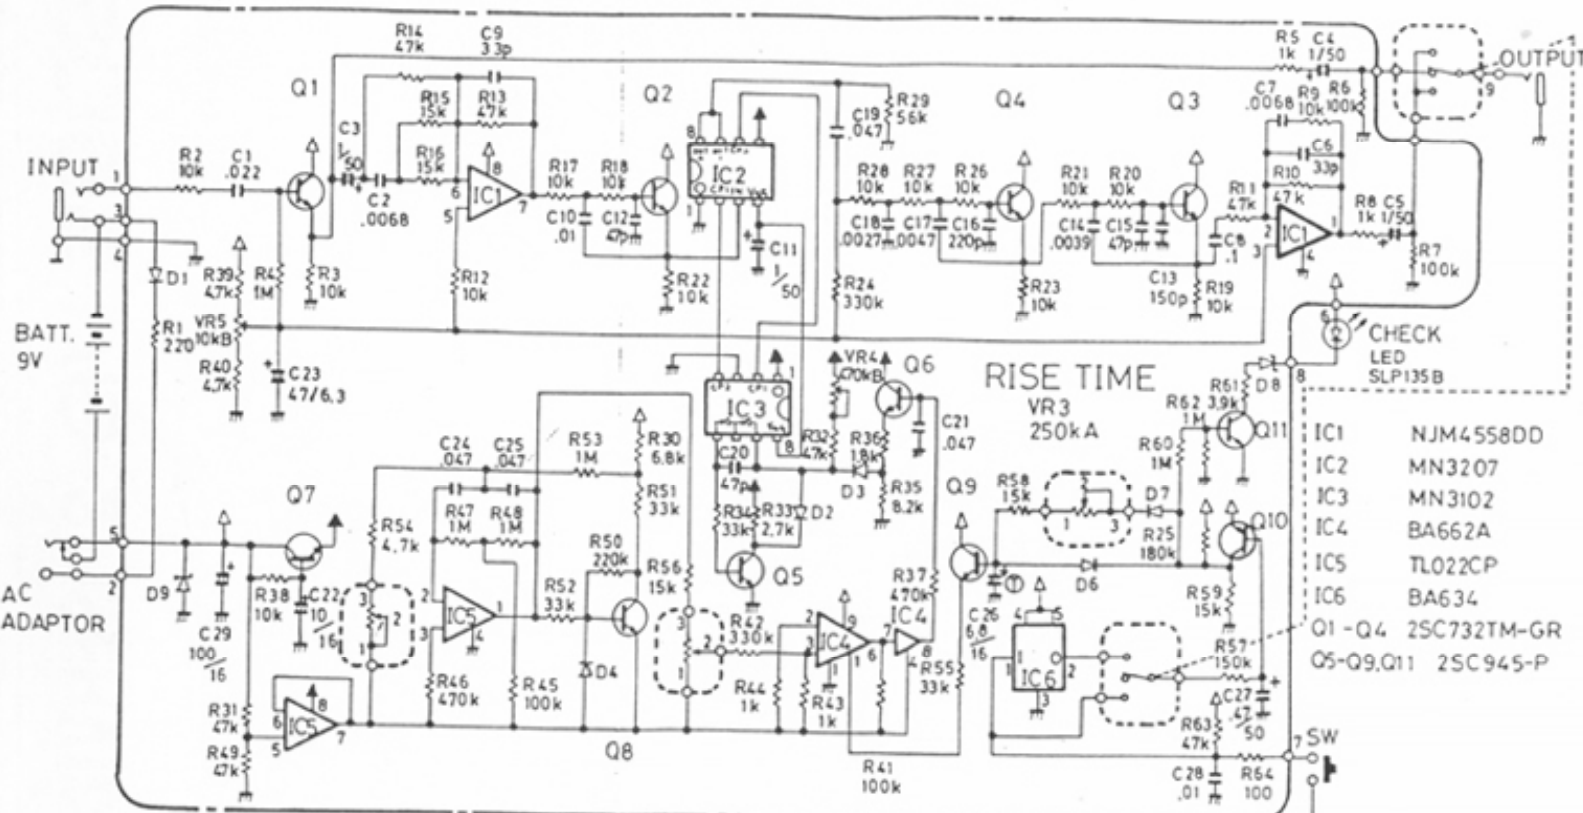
R14 47k C9 33p
Q1
R15 15k R13 47k
Q2
C19 .047 R29 56k
Q4
Q3
R5 1k C4 1/50
OUTPUT
C7 .0068 R9 10k R6 100k
C6 33p
9
INPUT
1
R2 10k
C1 .022
C3 1/50
C2 .0068
R16 15k
8
IC1
6
5
7
R17 10k
R18 10k
C10 .01
C12 47p
IC2
8
1
C11 1/50
R28 10k R27 10k R26 10k
C18 .0027 C17 .0047 C16 220p
R21 10k R20 10k
C14 .0039 C15 47p
C13 150p
R11 47k
R10 47k
C8 .1
2
3
IC1
1
4
R8 1k C5 1/50
R7 100k
3
4
D1
R39 4.7k
R4 1M
R3 10k
R12 10k
R22 10k
R24 330k
R23 10k
R19 10k
BATT. 9V
R1 220
VR5 10kB
R40 4.7k
C23 47/6.3
6
CHECK LED SLP135B
VR4 470kB
Q6
RISE TIME
VR3 250kA
R61 3.9k D8
8
IC3
R62 1M
Q11
C21 .047
R32 47k
R36 18k
C24 .047 C25 .047
R53 1M
R30 6.8k
C20 47p
R34 33k R33 2.7k D2
D3
R35 8.2k
R60 1M
IC1 NJM4558DD
IC2 MN3207
IC3 MN3102
IC4 BA662A
IC5 TL022CP
IC6 BA634
Q1 - Q4 2SC732TM-GR
Q5-Q9,Q11 2SC945-P
Q7
R54 4.7k
R47 1M R48 1M
R51 33k
Q9
R58 15k
D7
R25 180k
Q10
R50 220k
R56 15k
Q5
1
3
5
2
AC ADAPTOR
D9
R38 10k
C22 10/16
3
2
1
IC5
1
4
3
R52 33k
R42 330k
2
3
9
IC4
7
IC4
8
R37 470k
C26 6.8/16
D6
R59 15k
C29 100/16
R46 470k
R45 100k
D4
R44 1k
R43 1k
6
R55 33k
4 5
IC6
2
1
3
R57 150k
C27 47/50
R31 47k
8
6
IC5
7
5
R49 47k
Q8
R41 100k
R63 47k
7 SW
C28 .01
R64 100